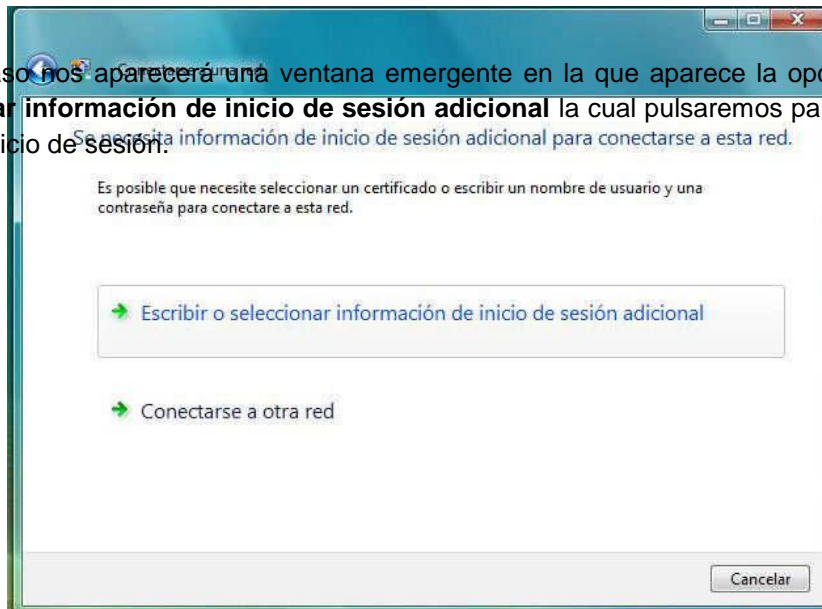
so nos aparecerá una ventana emergente en la que aparece la opc
r **información de inicio de sesión adicional** la cual pulsaremos pa
icio de sesión.

Conectarse a una red

Se necesita información de inicio de sesión adicional para conectarse a esta red.

Es posible que necesite seleccionar un certificado o escribir un nombre de usuario y una contraseña para conectare a esta red.

Escribir o seleccionar información de inicio de sesión adicional

Conectarse a otra red

Cancelar